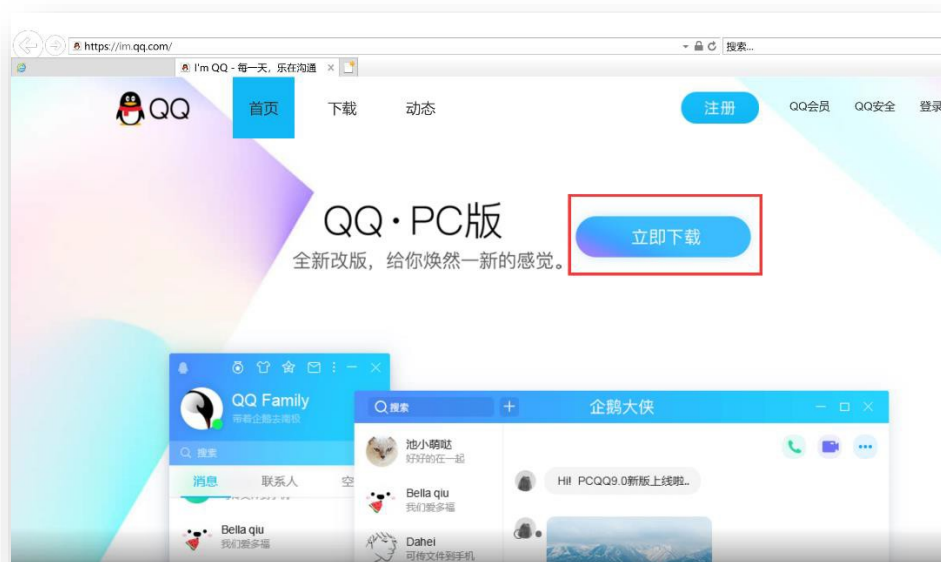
https://im.qq.com/

搜索...

I'm QQ - 每一天，乐在沟通 ×

QQ 首页 下载 动态 注册 QQ会员 QQ安全 登录

QQ · PC版

全新改版，给你焕然一新的感觉。

立即下载

QQ Family

带着企鹅去旅行

搜索

消息 联系人 空

Bella qiu

我们爱多福

搜索

企鹅大侠

池小萌哒

好好的在一起

Bella qiu

我们爱多福

Dahei

可传文件到手机

Hi! PCQQ9.0新版上线啦...